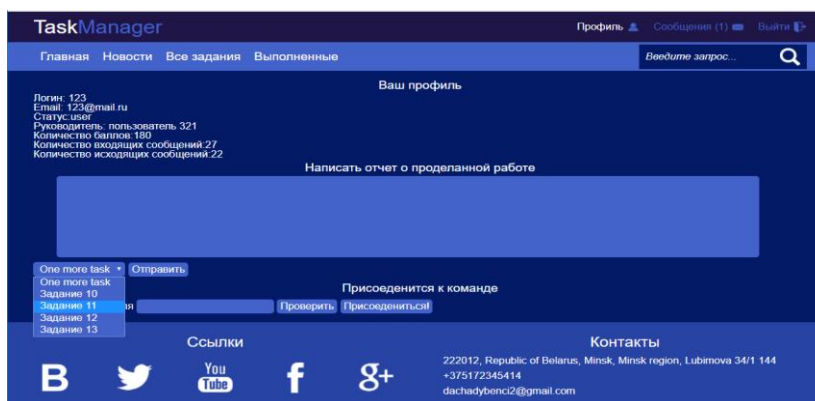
TaskManager

Профиль Сообщения (1) Выйти

Главная Новости Все задания Выполненные

Введите запрос...

Ваш профиль

Логин: 123
Email: 123@mail.ru
Статус:user
Руководитель: пользователь 321
Количество баллов:180
Количество входящих сообщений:27
Количество исходящих сообщений:22

Написать отчет о проделанной работе

One more task Отправить

One more task
Задание 10
Задание 11
Задание 12
Задание 13

Присоеденится к команде

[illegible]я Проверить Присоедениться!

Ссылки

You Tube

Контакты

222012, Republic of Belarus, Minsk, Minsk region, Lubimova 34/1 144
+375172345414
dachadybenci2@gmail.com